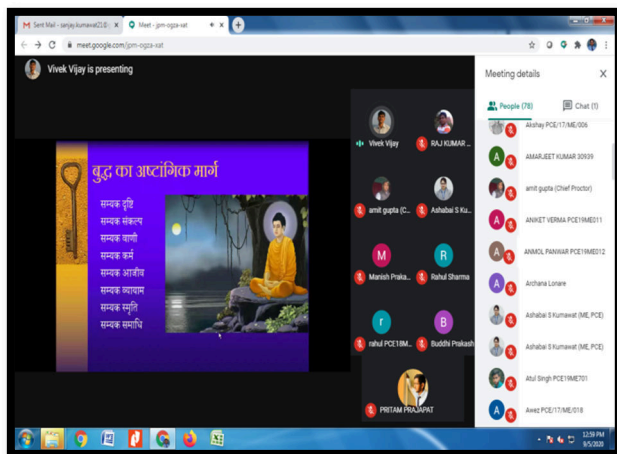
Sent Mail - sanjay.kumawat21@ ×
Meet - jpm-ogzx-xat ×
meet.google.com/jpm-ogzx-xat

Vivek Vijay is presenting

बुद्ध का अष्टांगिक मार्ग
सम्यक दृष्टि
सम्यक संकल्प
सम्यक वाणी
सम्यक कर्म
सम्यक आजीव
सम्यक व्यायाम
सम्यक स्मृति
सम्यक समाधि

Vivek Vijay
RAJ KUMAR ...
amit gupta (C...
Ashabai S Ku...
M
Manish Praka...
R
Rahul Sharma
r
rahul PCE18M...
B
Buddhi Prakash
PRITAM PRAJAPAT

Meeting details
People (78)
Chat (1)
Akshay PCE/17/ME/006
A
AMARJEET KUMAR 30939
amit gupta (Chief Proctor)
A
ANIKET VERMA PCE19ME011
A
ANMOL PANWAR PCE19ME012
A
Archana Lonare
Ashabai S Kumawat (ME, PCE)
Ashabai S Kumawat (ME, PCE)
Atul Singh PCE19ME701
A
Awez PCE/17/ME/018

12:59 PM
9/5/2020